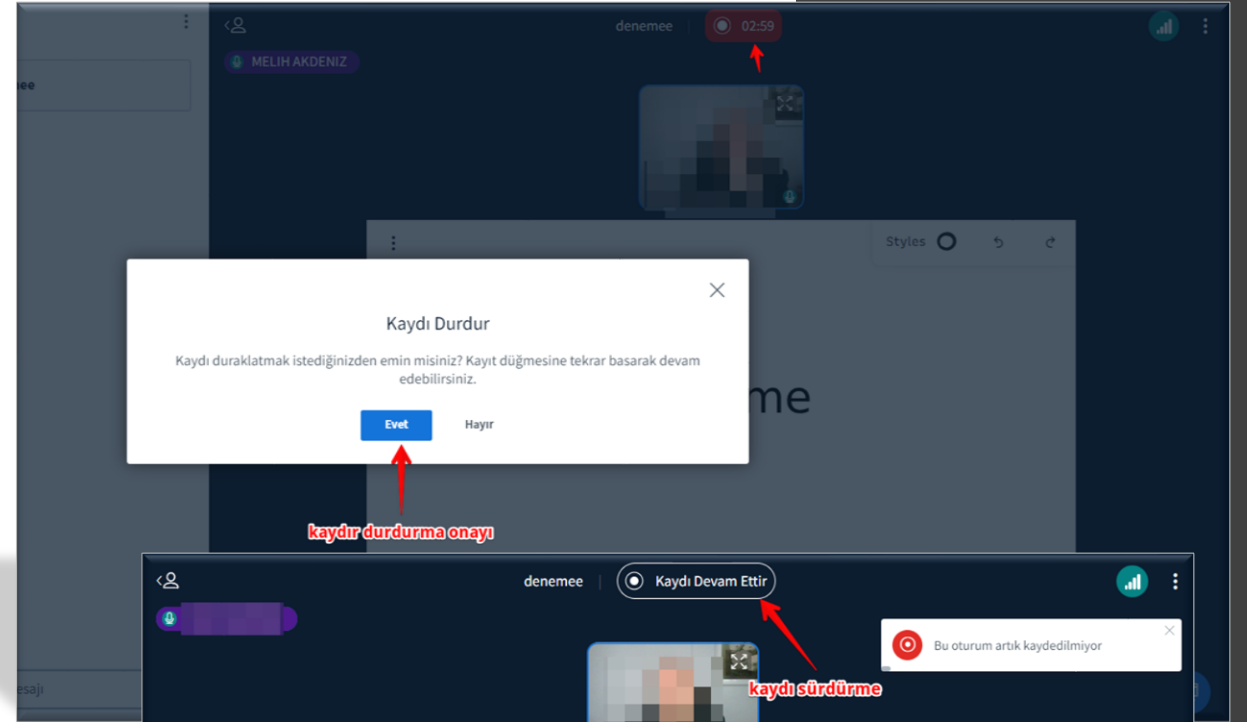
denemee
02:59
MELIH AKDENIZ
ee
Styles
me
Kaydı Durdur
Kaydı duraklatmak istediğinizden emin misiniz? Kayıt düğmesine tekrar basarak devam edebilirsiniz.
Evet
Hayır
kaydır durdurma onayı
denemee
Kaydı Devam Ettir
Bu oturum artık kaydedilmiyor
kaydı sürdürme
esajı